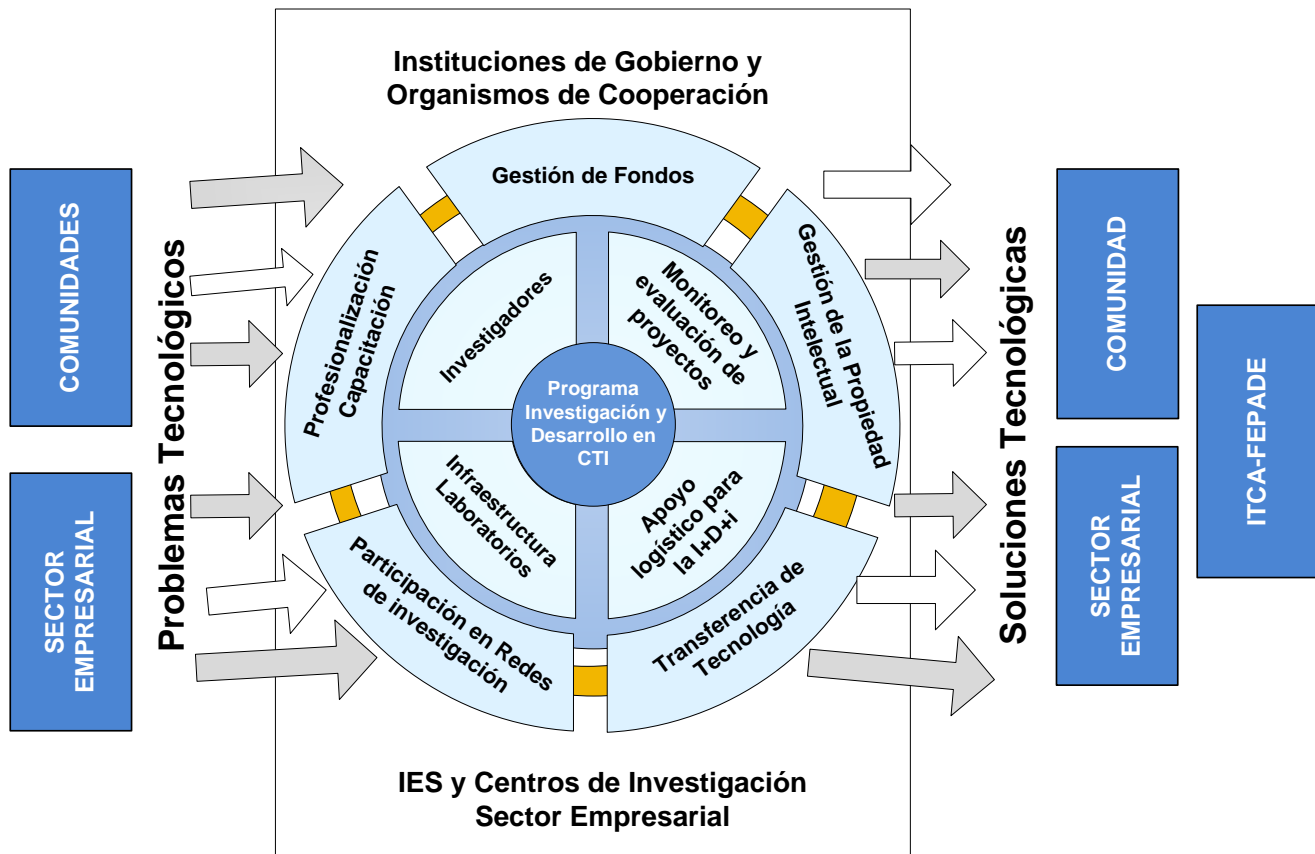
Instituciones de Gobierno y Organismos de Cooperación

COMUNIDADES

SECTOR EMPRESARIAL

Problemas Tecnológicos

Gestión de Fondos

Profesionalización Capacitación

Investigadores

Monitoreo y evaluación de proyectos

Gestión de la Propiedad Intelectual

Programa Investigación y Desarrollo en CTI

Infraestructura Laboratorios

Apoyo logístico para la I+D+i

Participación en Redes de investigación

Transferencia de Tecnología

Soluciones Tecnológicas

COMUNIDAD

SECTOR EMPRESARIAL

ITCA-FEPADE

IES y Centros de Investigación Sector Empresarial